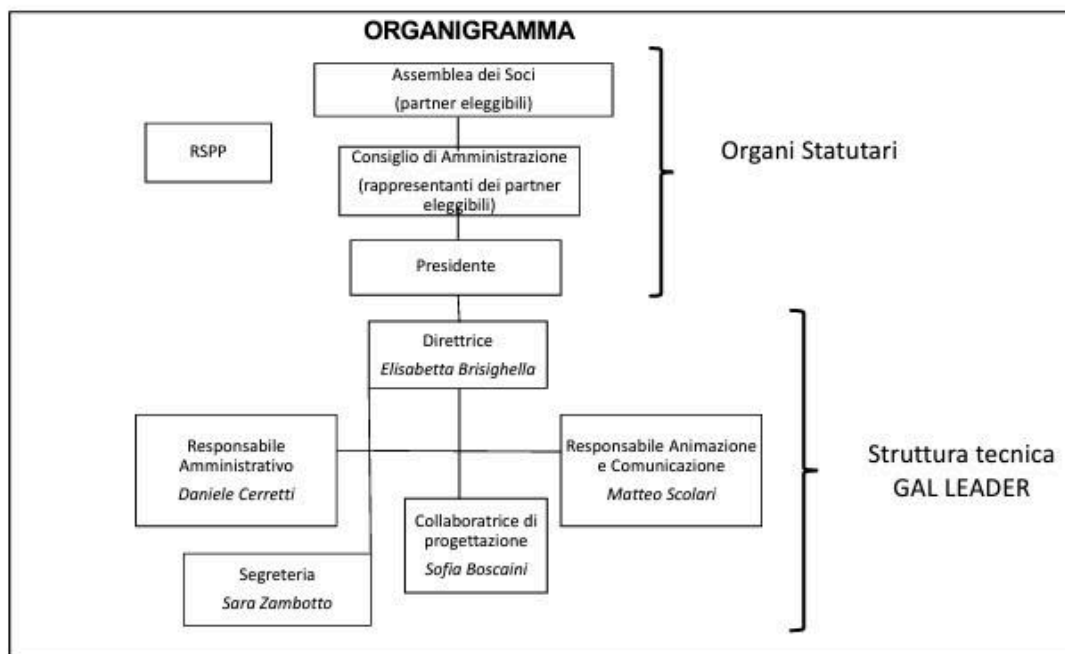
ORGANIGRAMMA

Assemblea dei Soci
(partner eleggibili)

RSPP

Consiglio di Amministrazione
(rappresentanti dei partner eleggibili)

Organi Statutari

Presidente

Direttrice
*Elisabetta Brisighella*

Responsabile Amministrativo
*Daniele Cerretti*

Responsabile Animazione e Comunicazione
*Matteo Scolari*

Struttura tecnica GAL LEADER

Collaboratrice di progettazione
*Sofia Boscaini*

Segreteria
*Sara Zambotto*